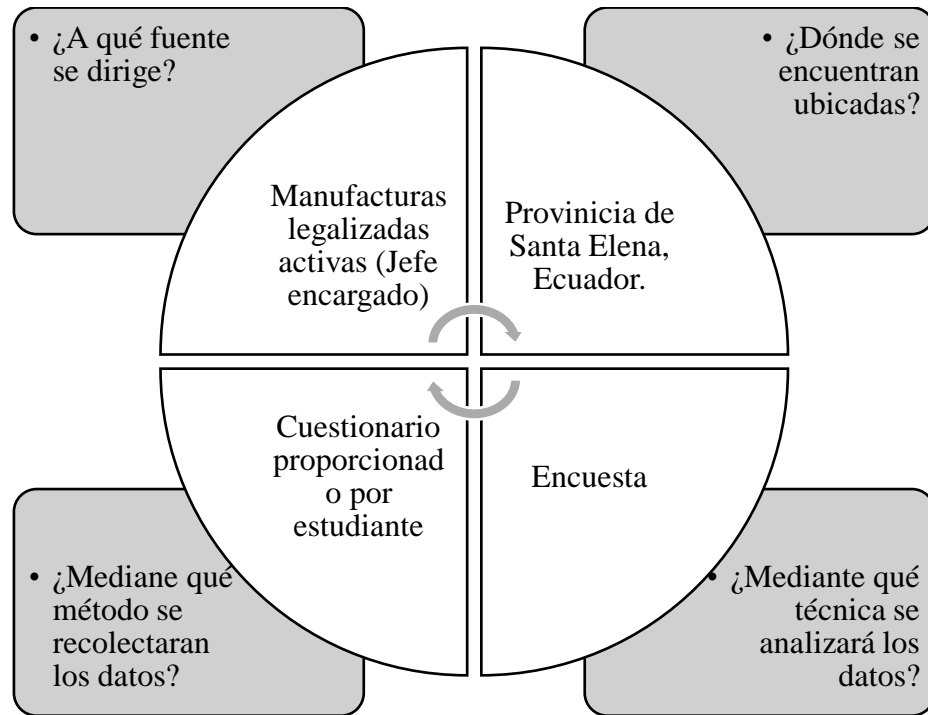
• ¿A qué fuente se dirige?

• ¿Dónde se encuentran ubicadas?

Manufacturas legalizadas activas (Jefe encargado)

Provinicia de Santa Elena, Ecuador.

Cuestionario proporcionad o por estudiante

Encuesta

• ¿Mediane qué método se recolectaran los datos?

• ¿Mediante qué técnica se analizará los datos?